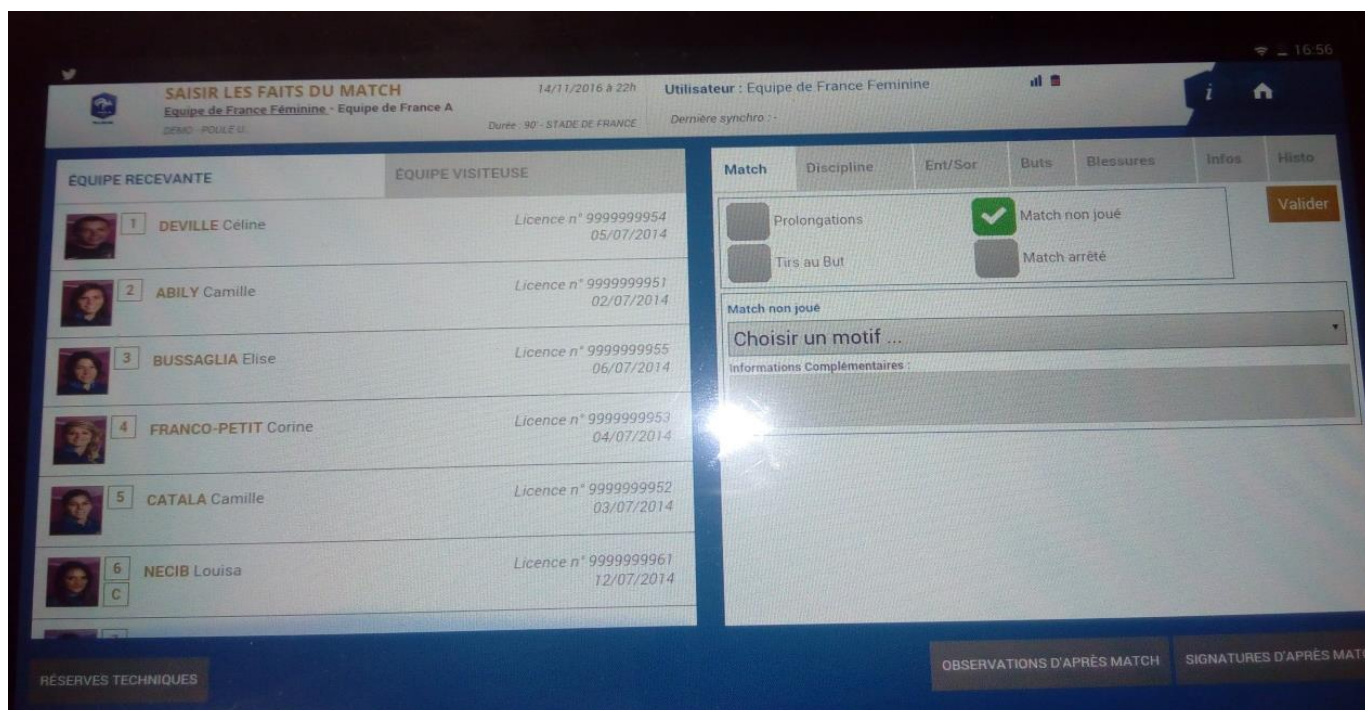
16:56

SAISIR LES FAITS DU MATCH
Equipe de France Féminine - Equipe de France A
DEMO POULE U

14/11/2016 à 22h
Durée : 90' - STADE DE FRANCE

Utilisateur : Equipe de France Feminine
Dernière synchro : -

ÉQUIPE RECEVANTE | ÉQUIPE VISITEUSE

1 DEVILLE Céline — Licence n° 9999999954 05/07/2014
2 ABILY Camille — Licence n° 9999999951 02/07/2014
3 BUSSAGLIA Elise — Licence n° 9999999955 06/07/2014
4 FRANCO-PETIT Corine — Licence n° 9999999953 04/07/2014
5 CATALA Camille — Licence n° 9999999952 03/07/2014
6 C NECIB Louisa — Licence n° 9999999961 12/07/2014

Match | Discipline | Ent/Sor | Buts | Blessures | Infos | Histo

Prolongations
Match non joué
Tirs au But
Match arrêté
Valider

Match non joué
Choisir un motif ...
Informations Complémentaires :

RÉSERVES TECHNIQUES
OBSERVATIONS D'APRÈS MATCH
SIGNATURES D'APRÈS MAT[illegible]